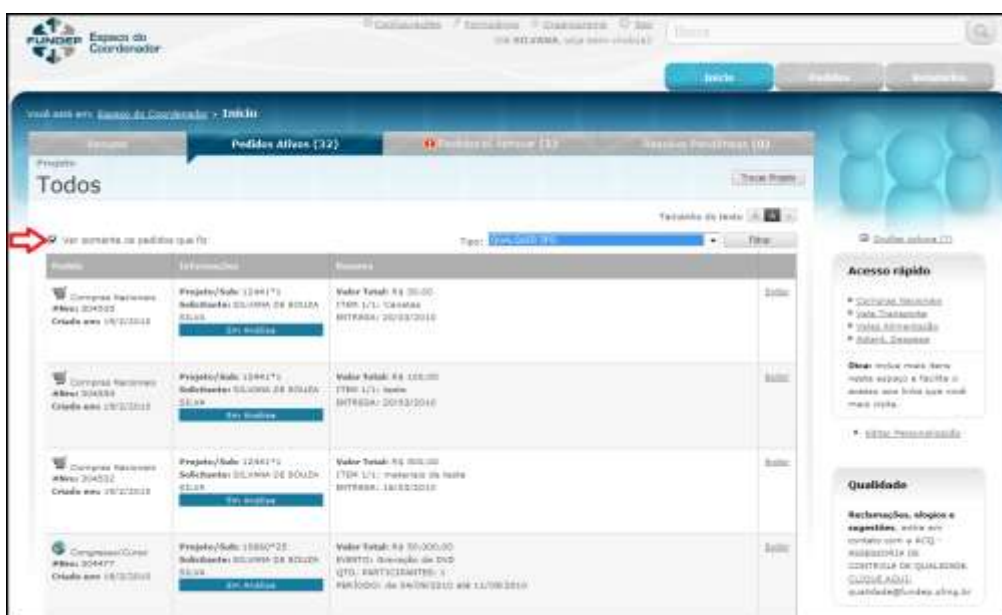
FUNDEP Espaço do Coordenador

Início | Pedidos

Você está em: Espaço do Coordenador > Início

Pedidos Ativos (32)

Projeto
Todos

Trocar Projeto

Tamanho do texto

Ver somente os pedidos que fiz

Tipo: Filtrar

| Pedido | Informações | Resumo | |
|---|---|---|---|
| Compras Nacionais Criado em: 19/2/2010 | Projeto/Sub: 12441*1 Solicitante: SILVANA DE SOUZA SILVA Em Análise | Valor Total: R$ 30,00 ITEM 1/1: Canetas ENTREGA: 20/03/2010 | Exibir |
| Compras Nacionais Criado em: 19/2/2010 | Projeto/Sub: 12441*1 Solicitante: SILVANA DE SOUZA SILVA Em Análise | Valor Total: R$ 100,00 ITEM 1/1: teste ENTREGA: 20/03/2010 | Exibir |
| Compras Nacionais Criado em: 19/2/2010 | Projeto/Sub: 12441*1 Solicitante: SILVANA DE SOUZA SILVA Em Análise | Valor Total: R$ 500,00 ITEM 1/1: material de teste ENTREGA: 18/03/2010 | Exibir |
| Congresso/Curso Criado em: 18/2/2010 | Projeto/Sub: 15860*25 Solicitante: SILVANA DE SOUZA SILVA Em Análise | Valor Total: R$ 50.000,00 EVENTO: Gravação de DVD QTD. PARTICIPANTES: 1 PERÍODO: de 04/09/2010 até 11/09/2010 | Exibir |

Acesso rápido
Compras Nacionais
Volta Transporte
Dica: inclua mais itens neste espaço e facilite o acesso aos links que você mais visita.
Editar Personalização

Qualidade
Reclamações, elogios e sugestões, entre em contato com a ACQ - ASSESSORIA DE CONTROLE DA QUALIDADE CLIQUE AQUI
qualidade@fundep.ufmg.br